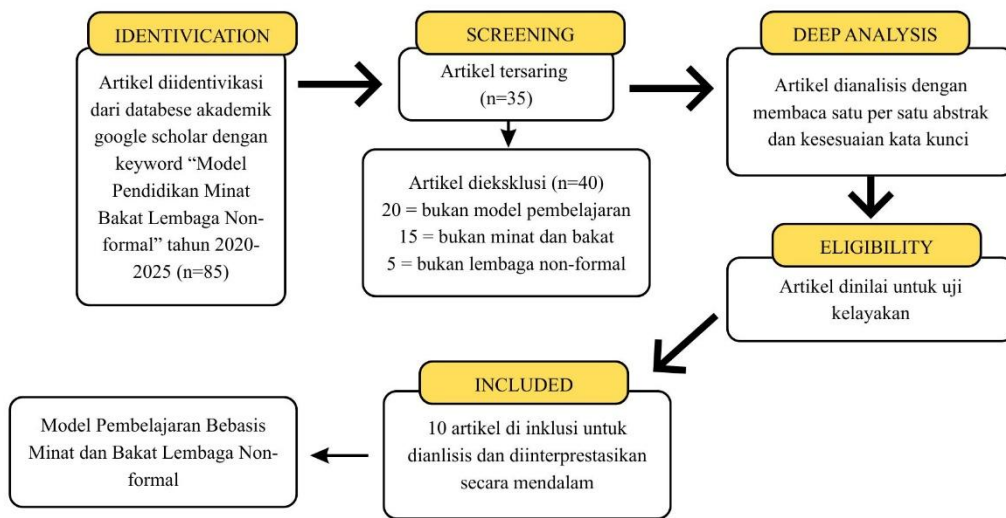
IDENTIVICATION

Artikel diidentivikasi dari databese akademik google scholar dengan keyword "Model Pendidikan Minat Bakat Lembaga Non-formal" tahun 2020-2025 (n=85)

SCREENING

Artikel tersaring (n=35)

Artikel dieksklusi (n=40)
20 = bukan model pembelajaran
15 = bukan minat dan bakat
5 = bukan lembaga non-formal

DEEP ANALYSIS

Artikel dianalisis dengan membaca satu per satu abstrak dan kesesuaian kata kunci

ELIGIBILITY

Artikel dinilai untuk uji kelayakan

INCLUDED

10 artikel di inklusi untuk dianlisis dan diinterprestasikan secara mendalam

Model Pembelajaran Bebasis Minat dan Bakat Lembaga Non-formal